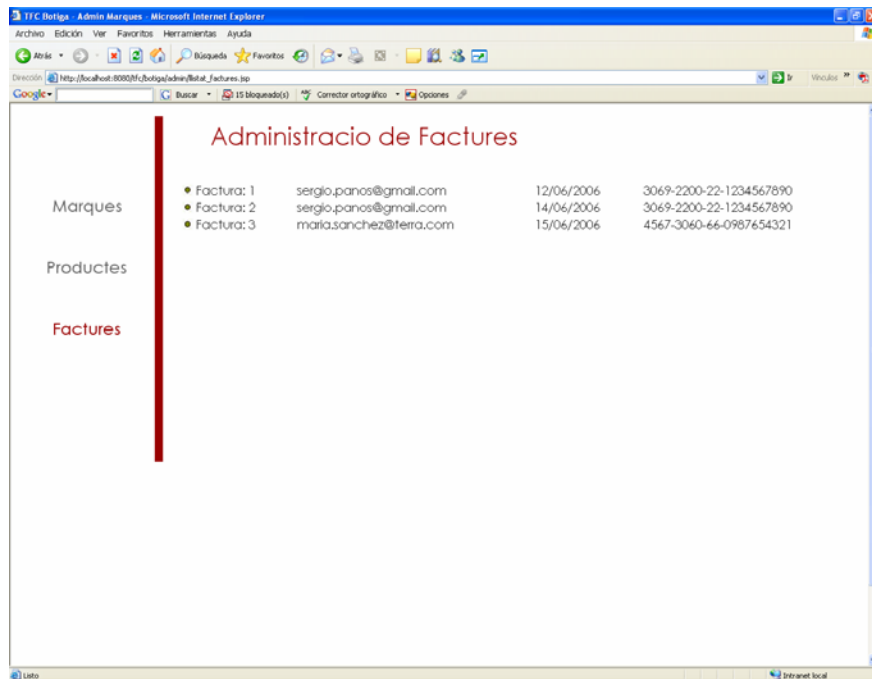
TFC Botiga - Admin Marques - Microsoft Internet Explorer

Archivo Edición Ver Favoritos Herramientas Ayuda

Atrás Búsqueda Favoritos

Dirección http://localhost:8080/tfc/botiga/admin/llistat_factures.jsp

Ir Vínculos

Google Buscar 15 bloqueado(s) Corrector ortográfico Opciones

Marques

Productes

Factures

Administracio de Factures

- Factura: 1 sergio.panos@gmail.com 12/06/2006 3069-2200-22-1234567890
- Factura: 2 sergio.panos@gmail.com 14/06/2006 3069-2200-22-1234567890
- Factura: 3 maria.sanchez@terra.com 15/06/2006 4567-3060-66-0987654321

Listo

Intranet local